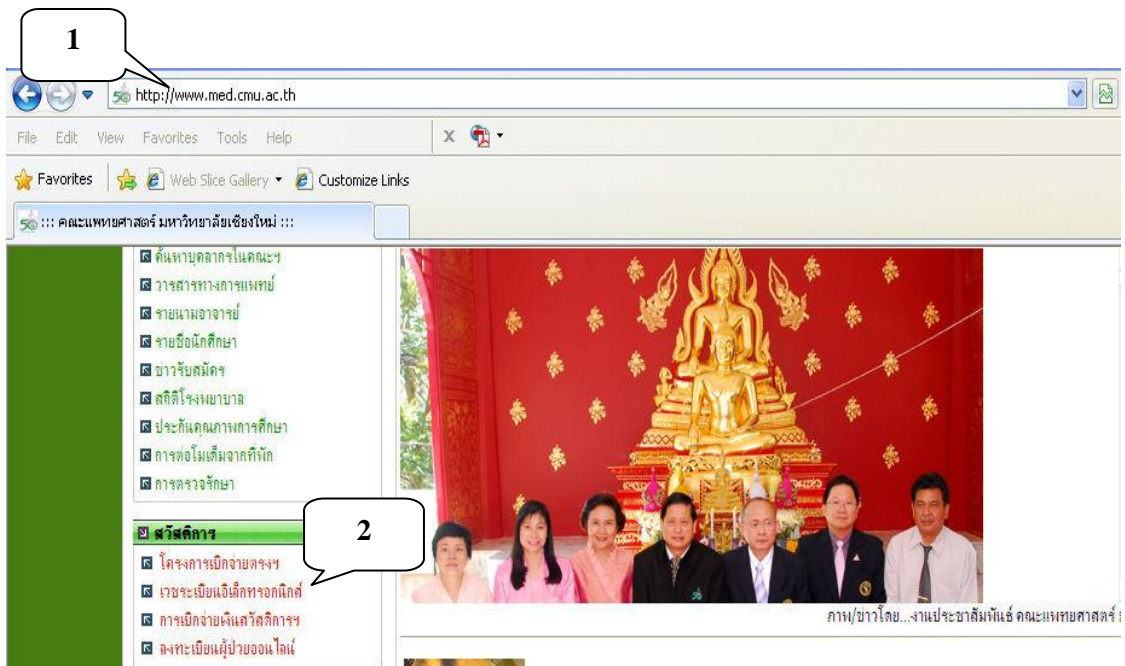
1

http://www.med.cmu.ac.th

File Edit View Favorites Tools Help

Favorites Web Slice Gallery Customize Links

::: คณะแพทยศาสตร์ มหาวิทยาลัยเชียงใหม่ :::

ค้นหาบุคลากรในคณะฯ
วารสารทางการแพทย์
รายนามอาจารย์
รายชื่อนักศึกษา
ข่าวรับสมัคร
สถิติโรงพยาบาล
ประกันคุณภาพการศึกษา
การต่อไมเต็มจากที่พัก
การตรวจรักษา

สวัสดิการ

2

โครงการเบิกจ่ายตรงฯ
เวชระเบียนอิเล็กทรอนิกส์
การเบิกจ่ายเงินสวัสดิการฯ
ลงทะเบียนผู้ป่วยออนไลน์

ภาพ/ข่าวโดย...งานประชาสัมพันธ์ คณะแพทยศาสตร์